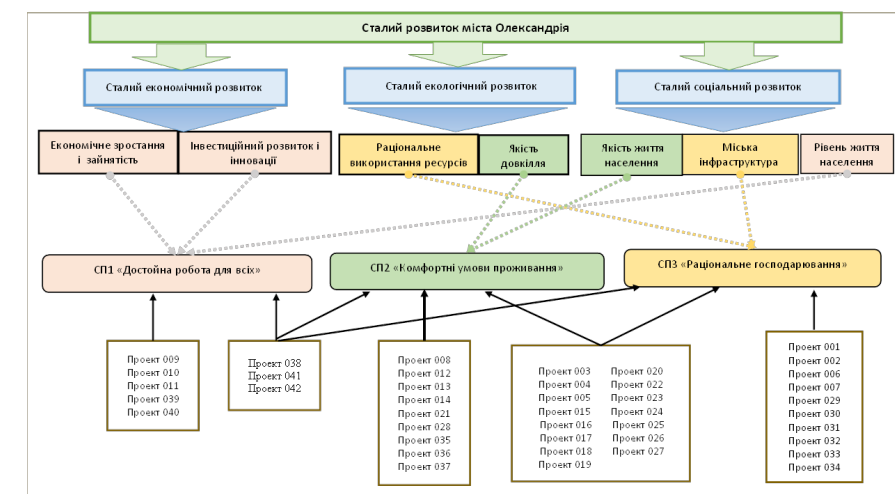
Сталий розвиток міста Олександрія

Сталий економічний розвиток

Сталий екологічний розвиток

Сталий соціальний розвиток

Економічне зростання і зайнятість

Інвестиційний розвиток і інновації

Раціональне використання ресурсів

Якість довкілля

Якість життя населення

Міська інфраструктура

Рівень життя населення

СП1 «Достойна робота для всіх»

СП2 «Комфортні умови проживання»

СП3 «Раціональне господарювання»

Проект 009
Проект 010
Проект 011
Проект 039
Проект 040

Проект 038
Проект 041
Проект 042

Проект 008
Проект 012
Проект 013
Проект 014
Проект 021
Проект 028
Проект 035
Проект 036
Проект 037

Проект 003
Проект 004
Проект 005
Проект 015
Проект 016
Проект 017
Проект 018
Проект 019

Проект 020
Проект 022
Проект 023
Проект 024
Проект 025
Проект 026
Проект 027

Проект 001
Проект 002
Проект 006
Проект 007
Проект 029
Проект 030
Проект 031
Проект 032
Проект 033
Проект 034